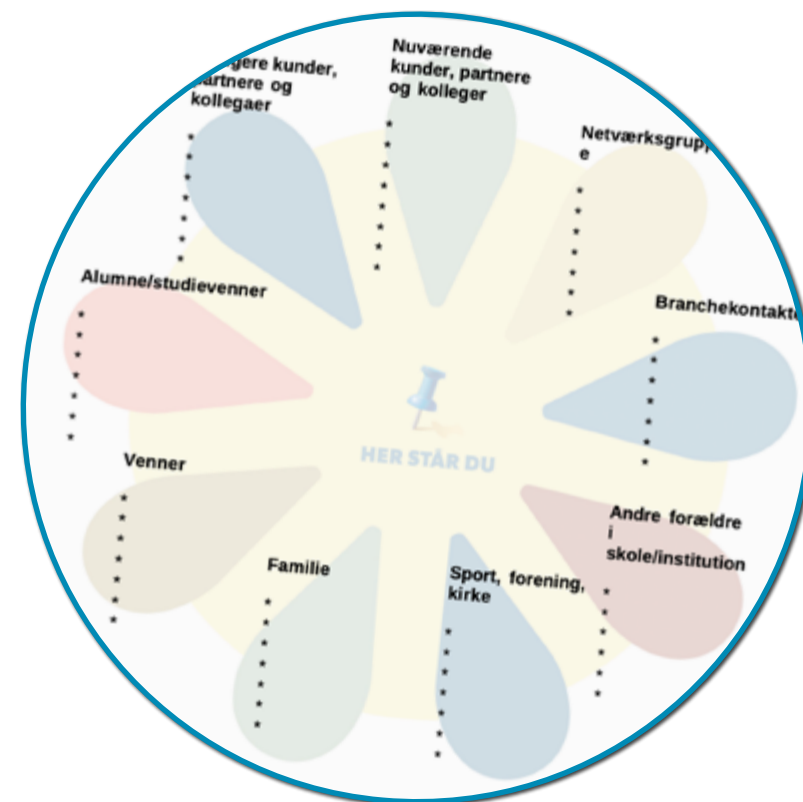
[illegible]gere kunder, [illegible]artnere og kollegaer
*
*
*
*
*
*
*

Nuværende kunder, partnere og kolleger
*
*
*
*
*
*
*

Netværksgrupp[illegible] e
*
*
*
*
*
*
*

Branchekontakt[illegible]
*
*
*
*
*
*
*

Alumne/studievenner
*
*
*
*
*
*
*

HER STÅR DU

Venner
*
*
*
*
*
*
*

Familie
*
*
*
*
*
*
*

Sport, forening, kirke
*
*
*
*
*
*
*

Andre forældre i skole/institution
*
*
*
*
*
*